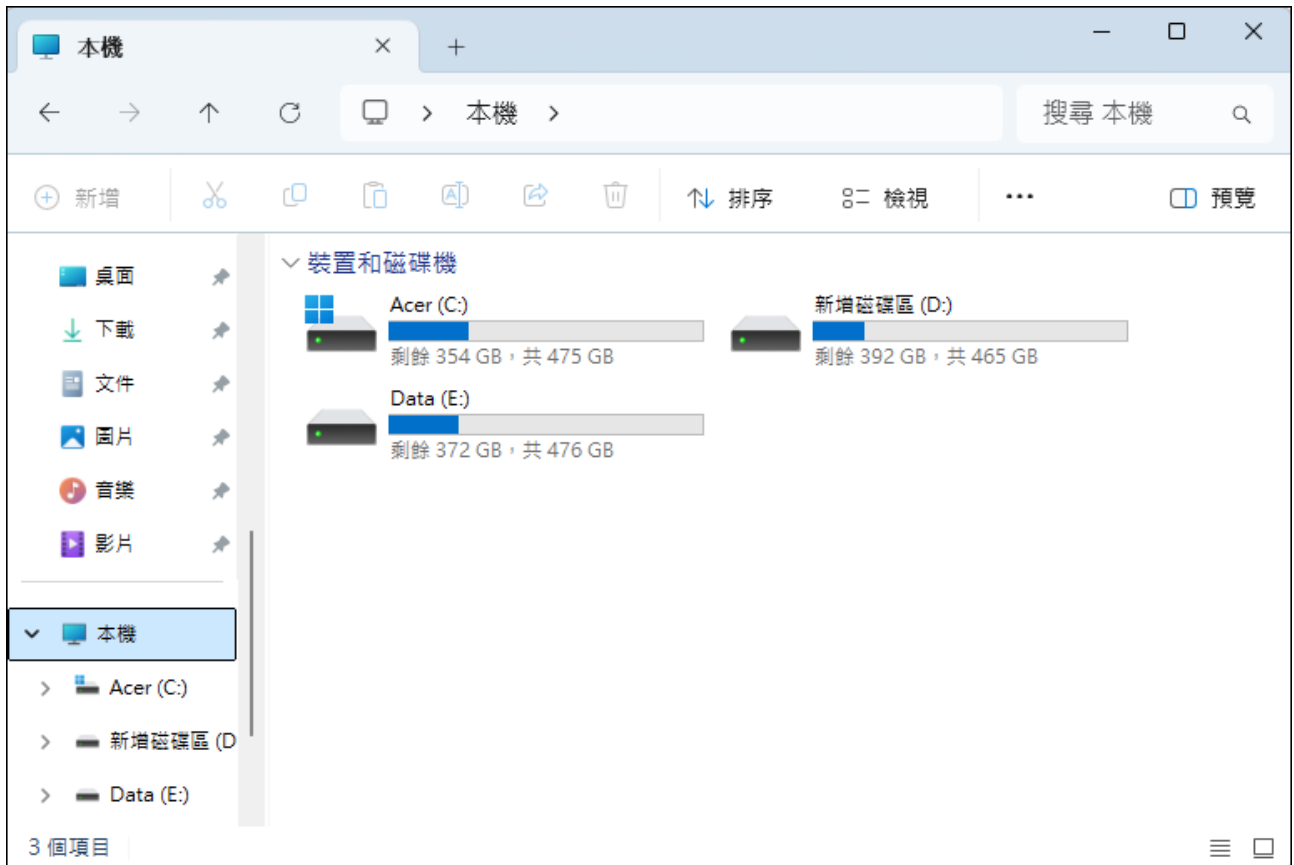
本機

本機

搜尋 本機

新增

排序

檢視

···

預覽

桌面

下載

文件

圖片

音樂

影片

本機

Acer (C:)

新增磁碟區 (D

Data (E:)

裝置和磁碟機

Acer (C:)

剩餘 354 GB，共 475 GB

新增磁碟區 (D:)

剩餘 392 GB，共 465 GB

Data (E:)

剩餘 372 GB，共 476 GB

3 個項目